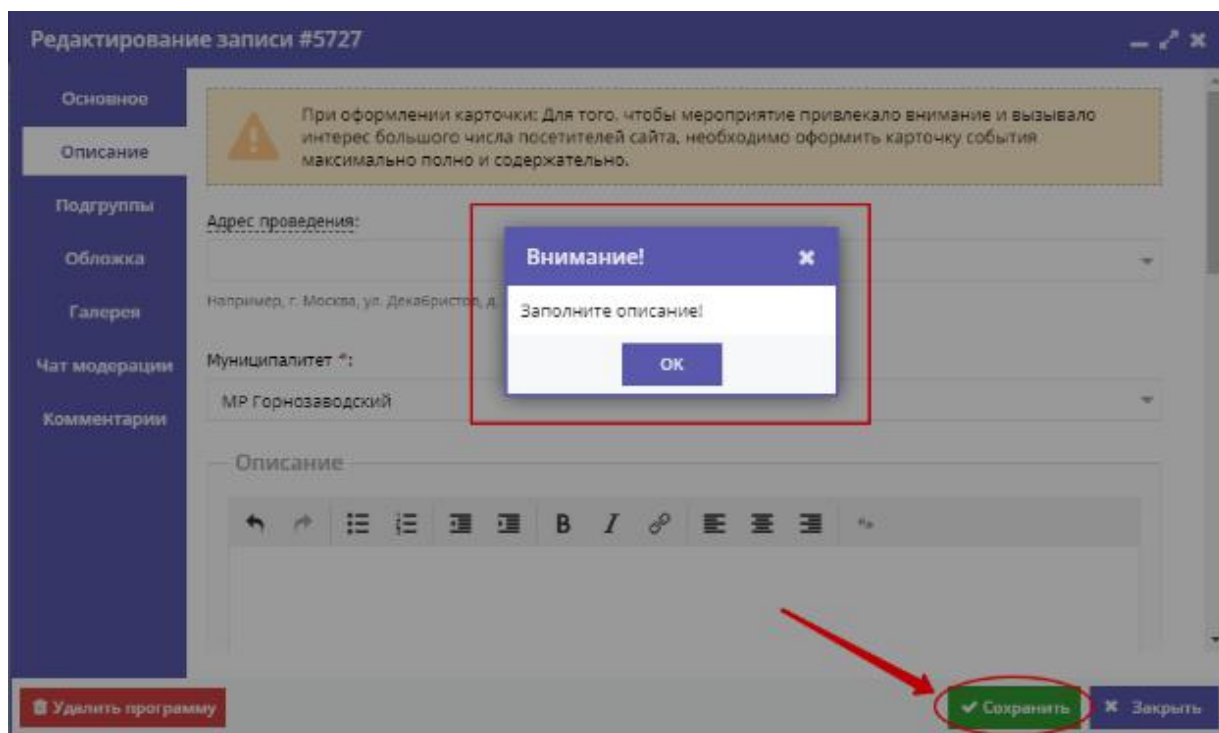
Редактирование записи #5727

Основное
Описание
Подгруппы
Обложка
Галерея
Чат модерации
Комментарии

При оформлении карточки: Для того, чтобы мероприятие привлекало внимание и вызывало интерес большого числа посетителей сайта, необходимо оформить карточку события максимально полно и содержательно.

Адрес проведения:

Например, г. Москва, ул. Декабристов, д.

Муниципалитет *:

МР Горнозаводский

Описание

B I

Внимание!

Заполните описание!

OK

Удалить программу

Сохранить

Закрыть